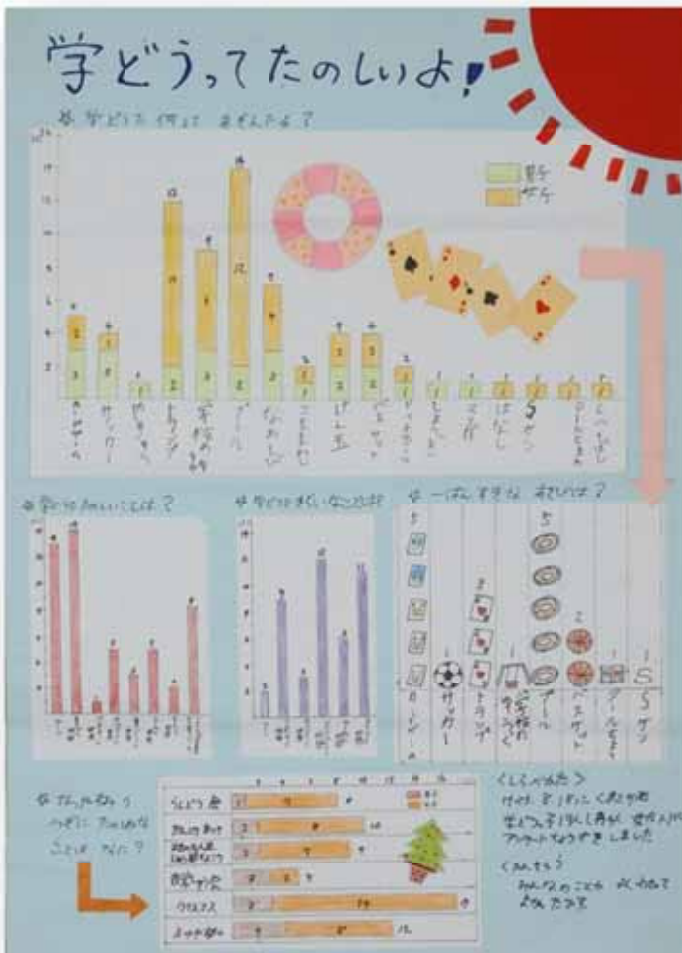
学どうってたのしいよ!

☆ 学どうで 何して あそんでるよ?

男子
女子

| | | | | | | | | | | | | | | | |
|---|---|---|---|---|---|---|---|---|---|---|---|---|---|---|---|
| 5 | 4 | 1 | 12 | 9 | 14 | 6 | 2 | 4 | 4 | 2 | 1 | 1 | 1 | 1 | 1 |
| おにごっこ | サッカー | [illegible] | トランプ | 学校の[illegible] | プール | なわとび | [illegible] | けん玉 | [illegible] | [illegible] | しょうぎ | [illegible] | はなし | 5ゲン | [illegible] |

☆ 学どうの楽しいことは?

☆ 学どうでまちどおしいなこと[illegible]

☆ 一ばんすきな あそびは?

5
3
1
1
2
1
1
サッカー
トランプ
学校のうみ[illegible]
プール
バスケット
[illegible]
5ゲン
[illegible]

☆ たいけんなどで つぎに たのしみな ことは なに?

| | | |
|---|---|---|
| うんどう会 | 2 | 7 |
| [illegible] | 2 | 8 |
| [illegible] | 2 | 8 |
| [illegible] | 2 | 3 |
| クリスマス | 2 | 14 |
| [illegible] | 2 | 8 |

<しらべかた>
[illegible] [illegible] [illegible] 学どうの子 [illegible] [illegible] アンケートをつかいました

<かんそう>
みんなの こども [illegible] よかったです